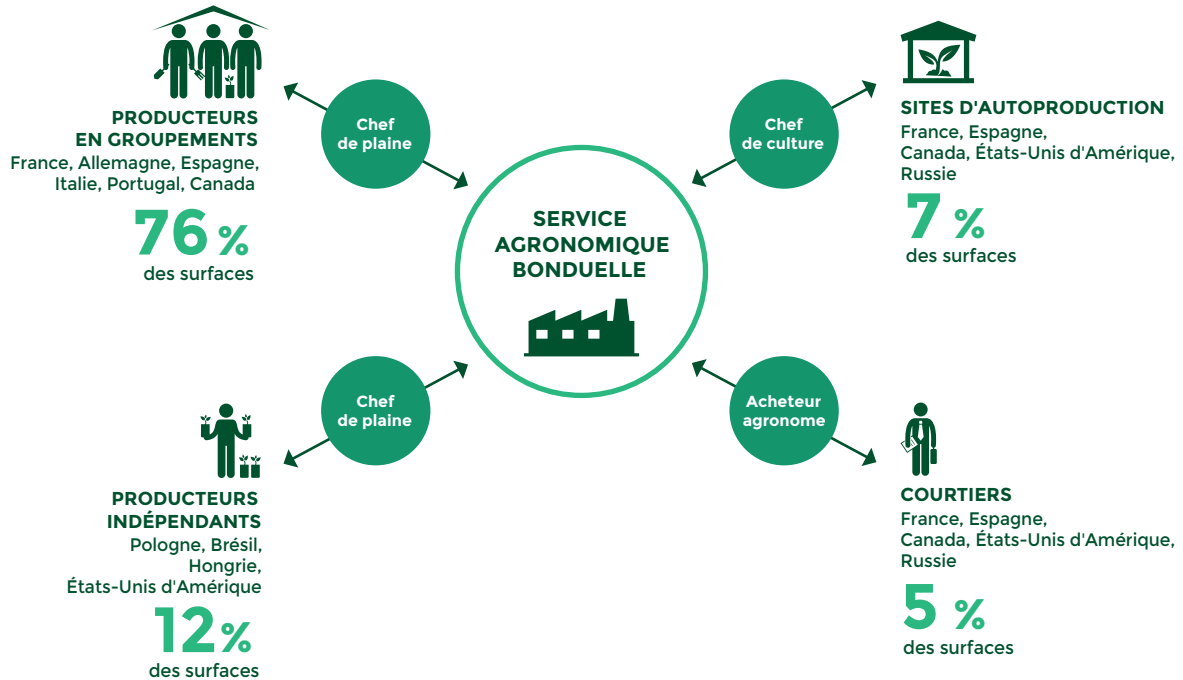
PRODUCTEURS EN GROUPEMENTS
France, Allemagne, Espagne, Italie, Portugal, Canada

76 %
des surfaces

Chef de plaine

Chef de culture

SITES D'AUTOPRODUCTION
France, Espagne, Canada, États-Unis d'Amérique, Russie

7 %
des surfaces

SERVICE AGRONOMIQUE BONDUELLE

Chef de plaine

Acheteur agronome

PRODUCTEURS INDÉPENDANTS
Pologne, Brésil, Hongrie, États-Unis d'Amérique

12 %
des surfaces

COURTIERS
France, Espagne, Canada, États-Unis d'Amérique, Russie

5 %
des surfaces